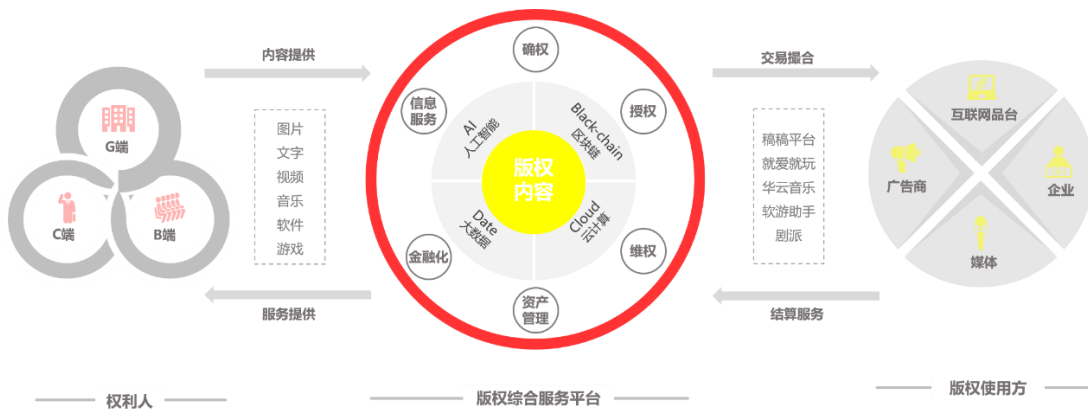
G端

C端

B端

内容提供

图片
文字
视频
音乐
软件
游戏

服务提供

确权

信息服务

授权

AI 人工智能

Black-chain 区块链

版权内容

Date 大数据

Cloud 云计算

金融化

维权

资产管理

交易撮合

稿稿平台
就爱就玩
华云音乐
软游助手
剧派

结算服务

互联网品台

广告商

企业

媒体

权利人

版权综合服务平台

版权使用方